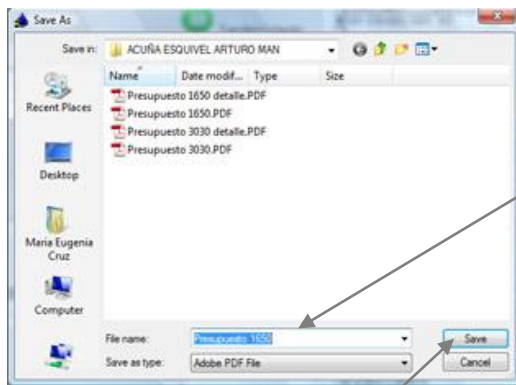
Save As

Save in: ACUÑA ESQUIVEL ARTURO MAN

Name
Date modif...
Type
Size

Presupuesto 1650 detalle.PDF
Presupuesto 1650.PDF
Presupuesto 3030 detalle.PDF
Presupuesto 3030.PDF

Recent Places
Desktop
Maria Eugenia Cruz
Computer

File name: Presupuesto 1650
Save as type: Adobe PDF File

Save
Cancel